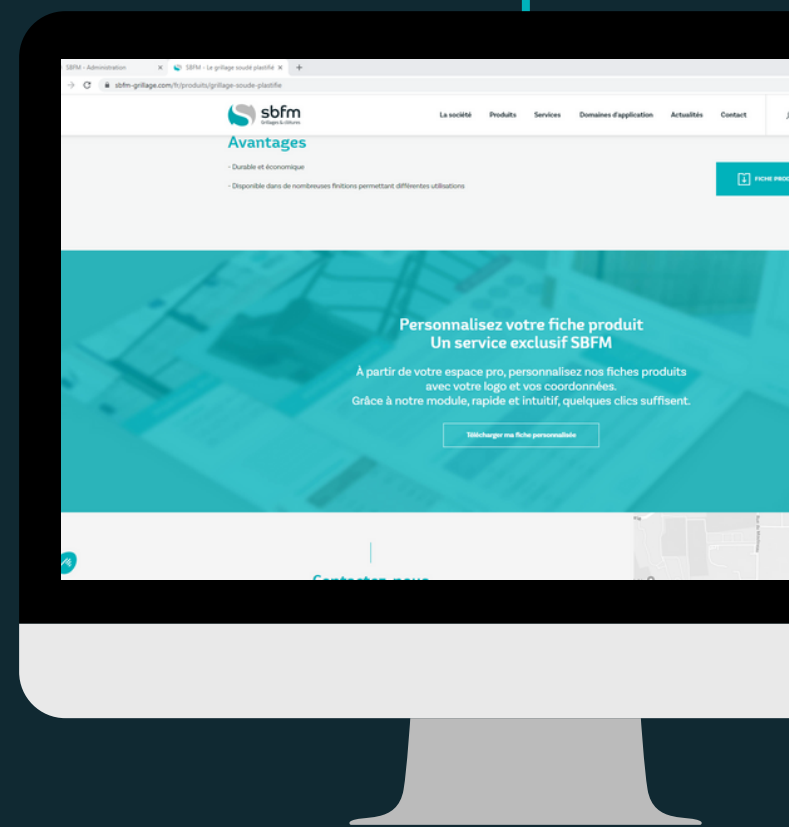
SBFM - Administration × SBFM - Le grillage soudé plastifié × +

sbfm-grillage.com/fr/produits/grillage-soude-plastifie

sbfm Grillages & clôtures

La société Produits Services Domaines d'application Actualités Contact

Avantages

- Durable et économique

- Disponible dans de nombreuses finitions permettant différentes utilisations

FICHE PROD

Personnalisez votre fiche produit
Un service exclusif SBFM

À partir de votre espace pro, personnalisez nos fiches produits avec votre logo et vos coordonnées.
Grâce à notre module, rapide et intuitif, quelques clics suffisent.

Télécharger ma fiche personnalisée

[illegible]